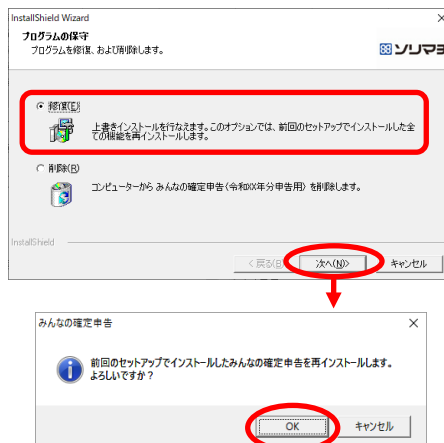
InstallShield Wizard

プログラムの保守
プログラムを修復、および削除します。

ソリマ

修復(E)
上書きインストールを行ないます。このオプションでは、前回のセットアップでインストールした全ての機能を再インストールします。

削除(R)
コンピューターから みんなの確定申告(令和XX年分申告用) を削除します。

InstallShield

< 戻る(B)
次へ(N) >
キャンセル

みんなの確定申告

前回のセットアップでインストールしたみんなの確定申告を再インストールします。よろしいですか?

OK
キャンセル